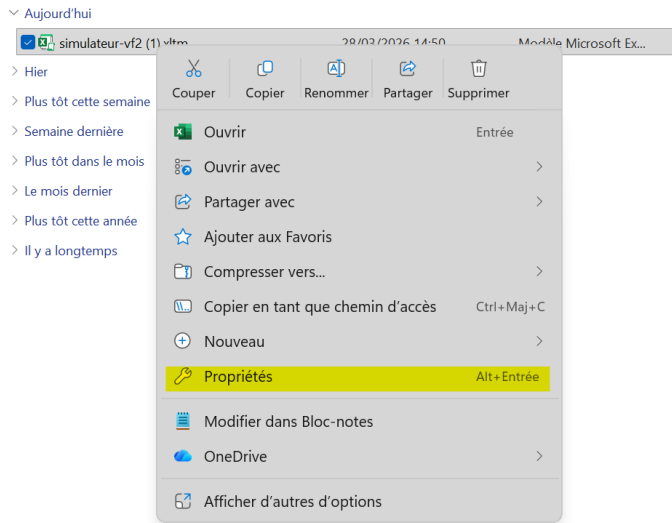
Aujourd'hui

simulateur-vf2 (1).xltm 28/03/2026 14:50 Modèle Microsoft Ex...

Hier

Plus tôt cette semaine

Semaine dernière

Plus tôt dans le mois

Le mois dernier

Plus tôt cette année

Il y a longtemps

Couper Copier Renommer Partager Supprimer

Ouvrir Entrée

Ouvrir avec

Partager avec

Ajouter aux Favoris

Compresser vers...

Copier en tant que chemin d'accès Ctrl+Maj+C

Nouveau

Propriétés Alt+Entrée

Modifier dans Bloc-notes

OneDrive

Afficher d'autres d'options